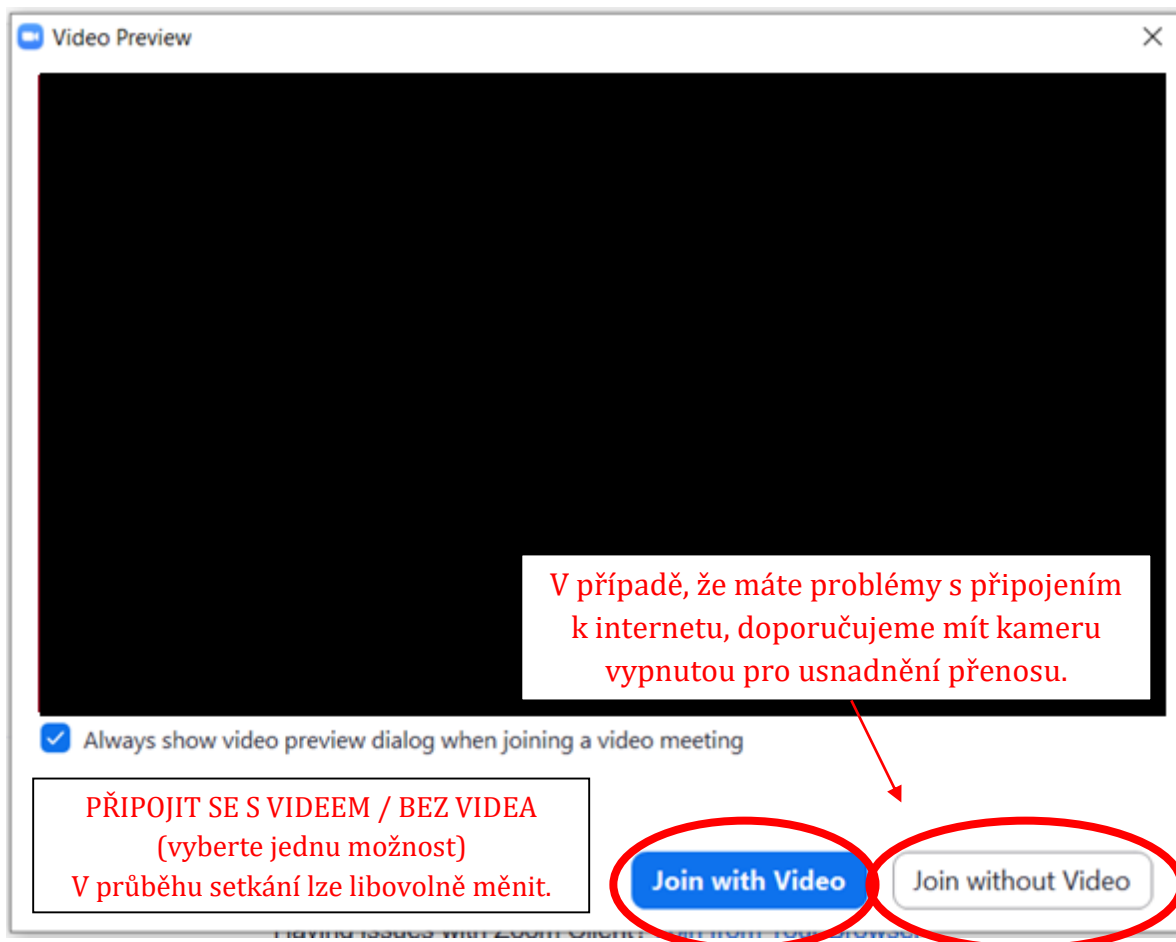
Video Preview

V případě, že máte problémy s připojením k internetu, doporučujeme mít kameru vypnutou pro usnadnění přenosu.

Always show video preview dialog when joining a video meeting

PŘIPOJIT SE S VIDEEM / BEZ VIDEA
(vyberte jednu možnost)
V průběhu setkání lze libovolně měnit.

Join with Video

Join without Video

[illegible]